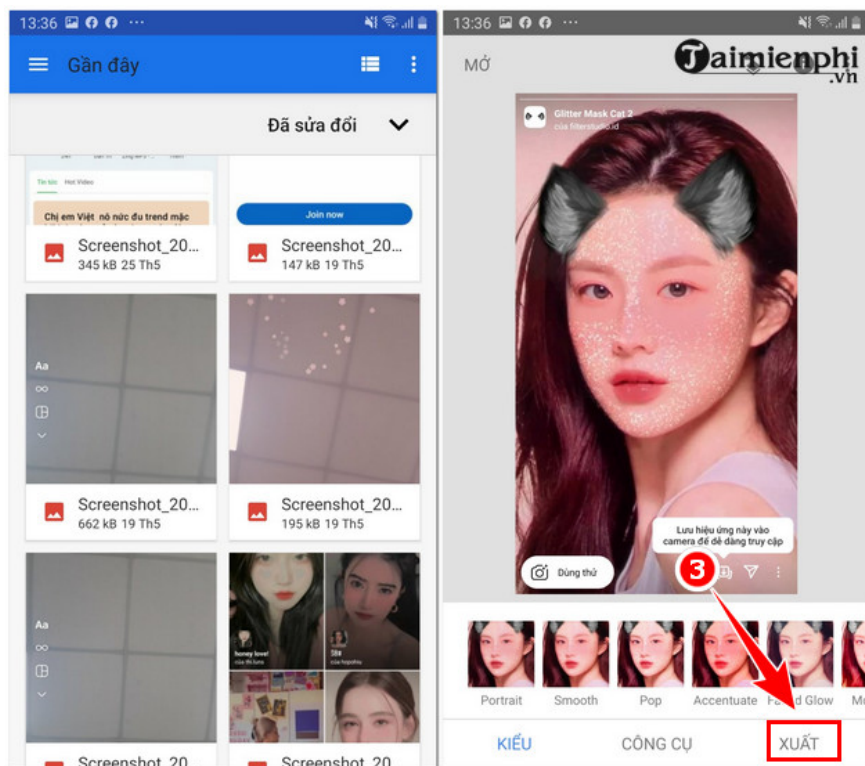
13:36

Gần đây

Đã sửa đổi

Tin tức Hot Video

Chị em Việt nô nức đu trend mặc

Join now

Screenshot_20...
345 kB 25 Th5

Screenshot_20...
147 kB 25 Th5

Aa

Screenshot_20...
662 kB 19 Th5

Screenshot_20...
195 kB 19 Th5

Aa

honey love!

Screenshot_20...

Screenshot_20...

13:36

MỞ

Taimienphi
.vn

Glitter Mask Cat 2
của filterstudio.id

Lưu hiệu ứng này vào camera để dễ dàng truy cập

Dùng thử

3

Portrait
Smooth
Pop
Accentuate
Faded Glow
Mo

KIỂU
CÔNG CỤ
XUẤT